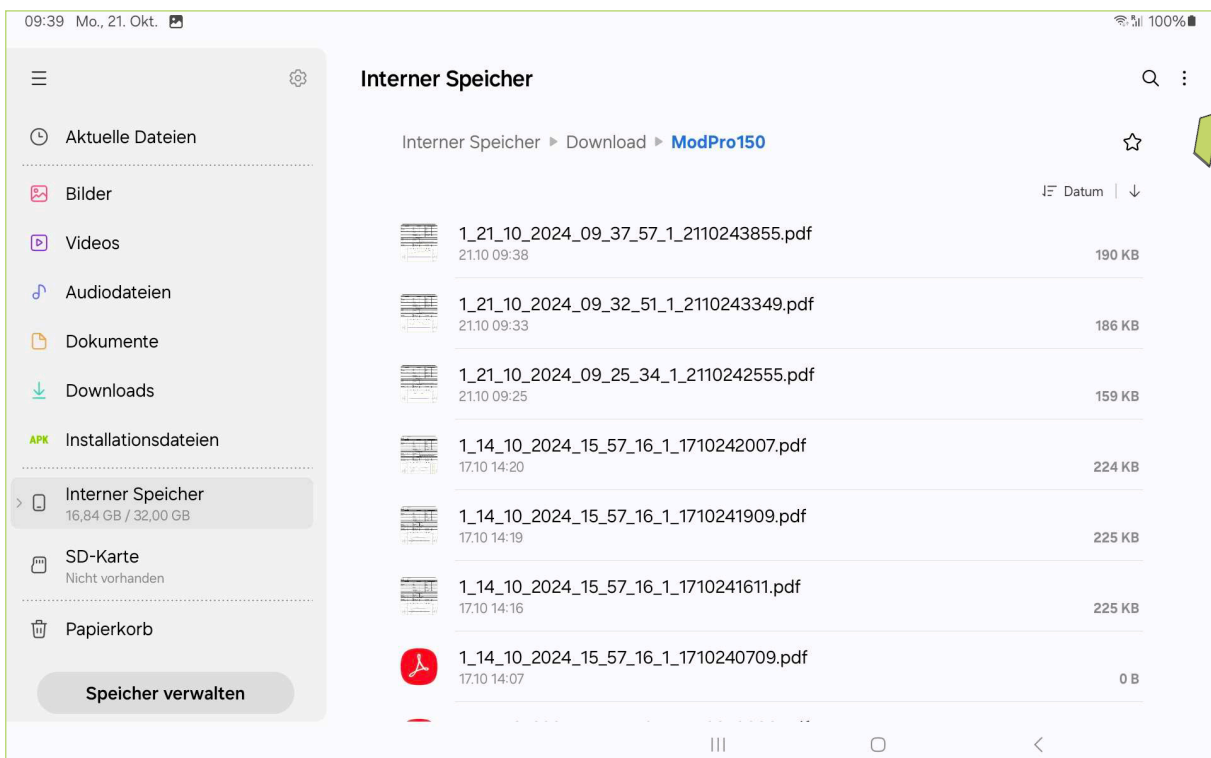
09:39 Mo., 21. Okt.

100%

Aktuelle Dateien

Bilder

Videos

Audiodateien

Dokumente

Downloads

APK Installationsdateien

Interner Speicher
16,84 GB / 32,00 GB

SD-Karte
Nicht vorhanden

Papierkorb

Speicher verwalten

Interner Speicher

Interner Speicher ▸ Download ▸ ModPro150

Datum

1_21_10_2024_09_37_57_1_2110243855.pdf
21.10 09:38
190 KB

1_21_10_2024_09_32_51_1_2110243349.pdf
21.10 09:33
186 KB

1_21_10_2024_09_25_34_1_2110242555.pdf
21.10 09:25
159 KB

1_14_10_2024_15_57_16_1_1710242007.pdf
17.10 14:20
224 KB

1_14_10_2024_15_57_16_1_1710241909.pdf
17.10 14:19
225 KB

1_14_10_2024_15_57_16_1_1710241611.pdf
17.10 14:16
225 KB

1_14_10_2024_15_57_16_1_1710240709.pdf
17.10 14:07
0 B

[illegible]